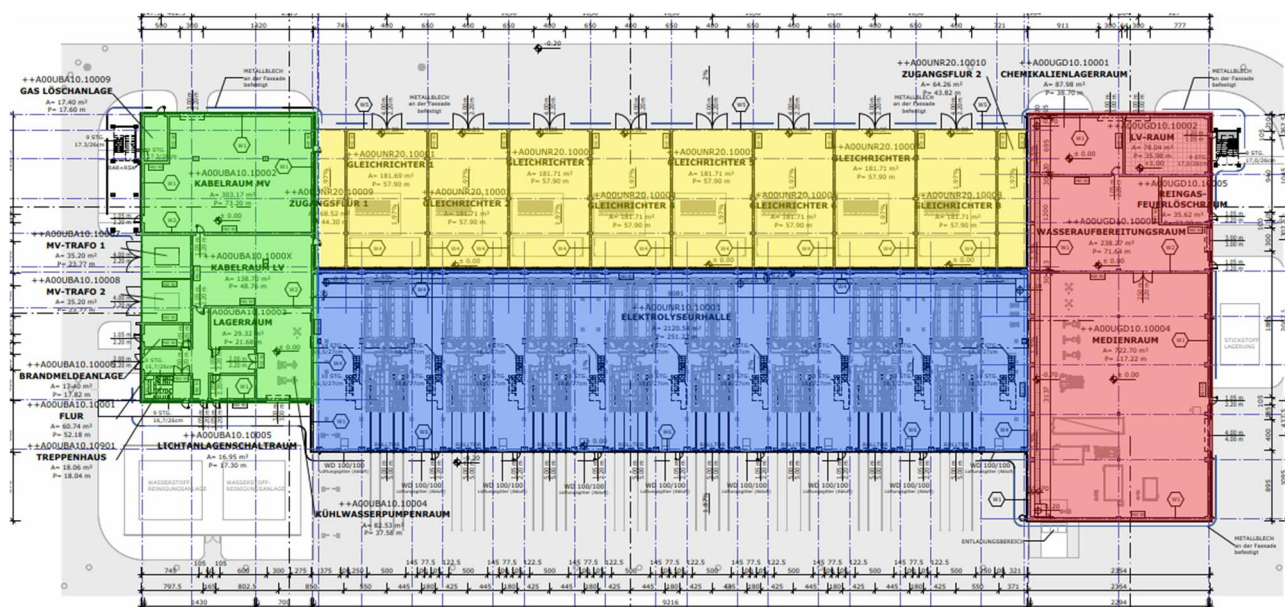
++A00UBA10.10009
GAS LÖSCHANLAGE
A= 17.40 m²
P= 17.60 m

++A00UBA10.10002
KABELRAUM MV
A= 303.17 m²
P= 73.20 m

++A00UNR20.10009
ZUGANGSFLUR 1

++A00UNR20.10001
GLEICHRICHTER 1
A= 181.69 m²
P= 57.90 m

GLEICHRICHTER 2
A= 181.71 m²
P= 57.90 m

GLEICHRICHTER
A= 181.71 m²
P= 57.90 m

++A00UNR20.10010
ZUGANGSFLUR 2
A= 64.26 m²
P= 43.82 m

++A00UGD10.10001
CHEMIKALIENLAGERRAUM
A= 87.98 m²
P= 38.70 m

++A00UGD10.10002
LV-RAUM
A= 78.04 m²
P= 35.98 m

++A00UGD10.10005
REINGAS-FEUERLÖSCHRAUM
A= 35.62 m²

++A00UGD10.10003
WASSERAUFBEREITUNGSRAUM
A= 238.27 m²
P= 71.68 m

++A00UBA10.10007
MV-TRAFO 1
A= 35.20 m²
P= 23.77 m

++A00UBA10.1000X
KABELRAUM LV
A= 138.70 m²
P= 48.76 m

++A00UBA10.10008
MV-TRAFO 2
A= 35.20 m²

++A00UNR10.10001
ELEKTROLYSEURHALLE
A= 2120.56 m²
P= 251.22 m

++A00UBA10.10003
LAGERRAUM
A= 29.32 m²
P= 21.68 m

++A00UGD10.10004
MEDIENRAUM
A= 722.70 m²
P= 117.22 m

++A00UBA10.10003
BRANDMELDEANLAGE
A= 17.40 m²
P= 17.82 m

++A00UBA10.10001
FLUR
A= 60.74 m²
P= 52.18 m

++A00UBA10.10901
TREPPENHAUS
A= 18.06 m²
P= 18.04 m

++A00UBA10.10005
LICHTANLAGENSCHALTRAUM
A= 16.95 m²
P= 17.30 m

++A00UBA10.10004
KÜHLWASSERPUMPENRAUM
A= 82.53 m²
P= 37.58 m

METALLBLECH an der Fassade befestigt

METALLBLECH an der Fassade befestigt

METALLBLECH an der Fassade befestigt

METALLBLECH an der Fassade befestigt

WASSERSTOFF REINIGUNGSANLAGE

WASSERSTOFF-REINIGUNGSANLAGE

STICKSTOFF LAGERUNG

ENTLADUNGSBEREICH

WD 100/100

9216

2354

2294